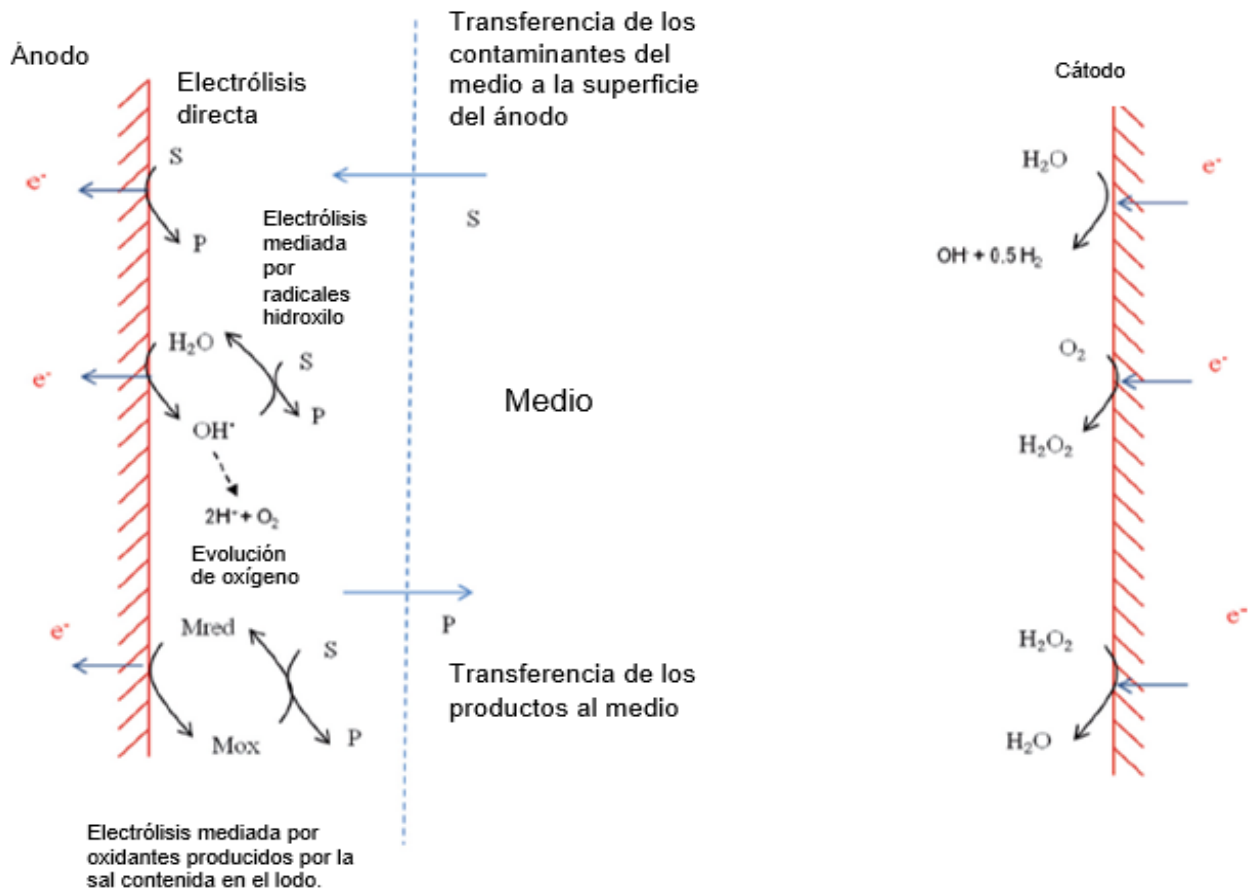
Ánodo

Electrólisis directa

Transferencia de los contaminantes del medio a la superficie del ánodo

Cátodo

S

$e^-$

P

S

Electrólisis mediada por radicales hidroxilo

$H_2O$

$e^-$

$OH + 0.5 H_2$

$H_2O$

S

$O_2$

$e^-$

$e^-$

P

Medio

$OH^{\cdot}$

$H_2O_2$

$2H^+ + O_2$

Evolución de oxígeno

$e^-$

P

Mred

$e^-$

S

$H_2O_2$

Transferencia de los productos al medio

Mox

P

$H_2O$

Electrólisis mediada por oxidantes producidos por la sal contenida en el lodo.